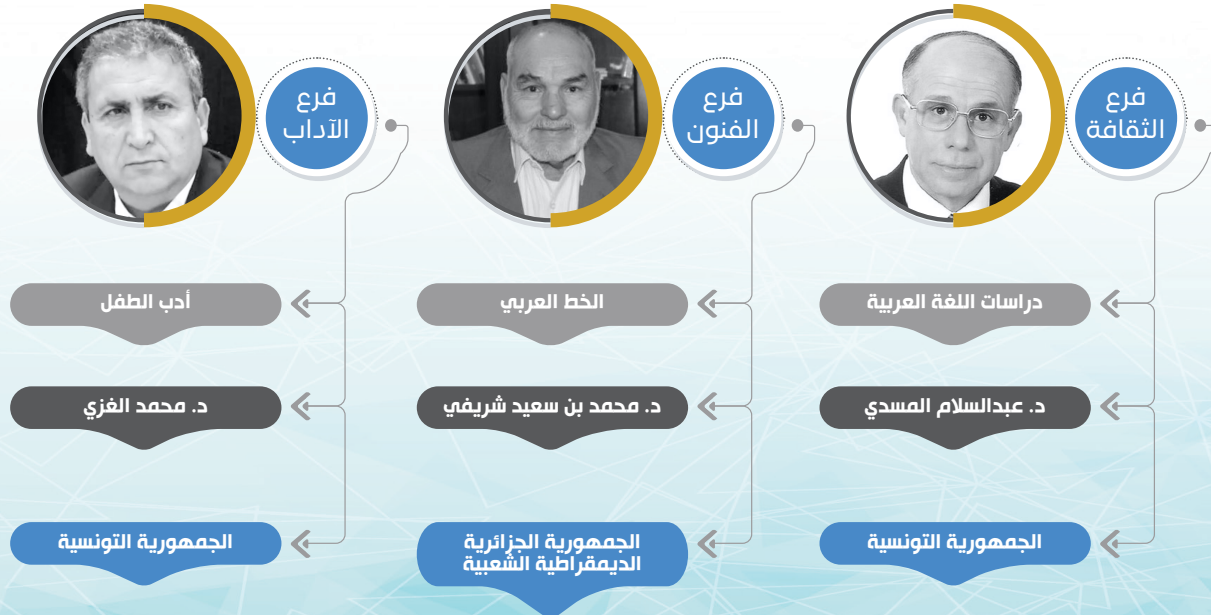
فرع
الثقافة

دراسات اللغة العربية

د. عبدالسلام المسدي

الجمهورية التونسية

فرع
الفنون

الخط العربي

د. محمد بن سعيد شريفي

الجمهورية الجزائرية
الديمقراطية الشعبية

فرع
الآداب

أدب الطفل

د. محمد الغزي

الجمهورية التونسية